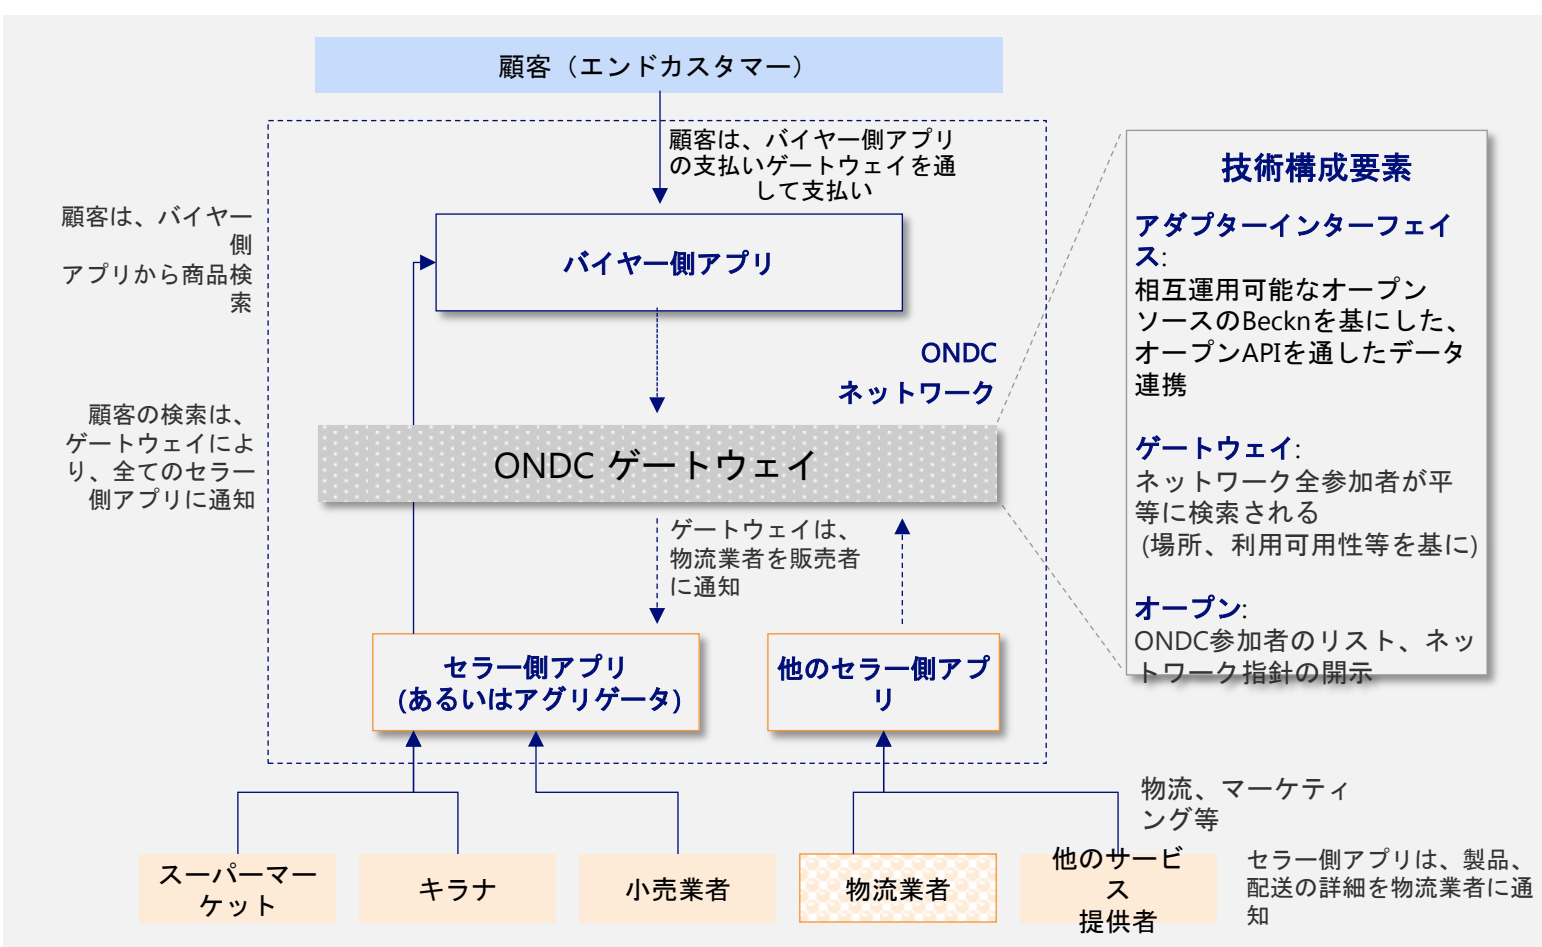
顧客（エンドカスタマー）

顧客は、バイヤー側アプリの支払いゲートウェイを通して支払い

顧客は、バイヤー側
アプリから商品検索

バイヤー側アプリ

ONDC
ネットワーク

顧客の検索は、ゲートウェイにより、全てのセラー側アプリに通知

ONDC ゲートウェイ

ゲートウェイは、物流業者を販売者に通知

セラー側アプリ
(あるいはアグリゲータ)

他のセラー側アプリ

技術構成要素

アダプターインターフェイス:
相互運用可能なオープンソースのBecknを基にした、オープンAPIを通したデータ連携

ゲートウェイ:
ネットワーク全参加者が平等に検索される
(場所、利用可用性等を基に)

オープン:
ONDC参加者のリスト、ネットワーク指針の開示

物流、マーケティング等

スーパーマーケット

キラナ

小売業者

物流業者

他のサービス
提供者

セラー側アプリは、製品、配送の詳細を物流業者に通知